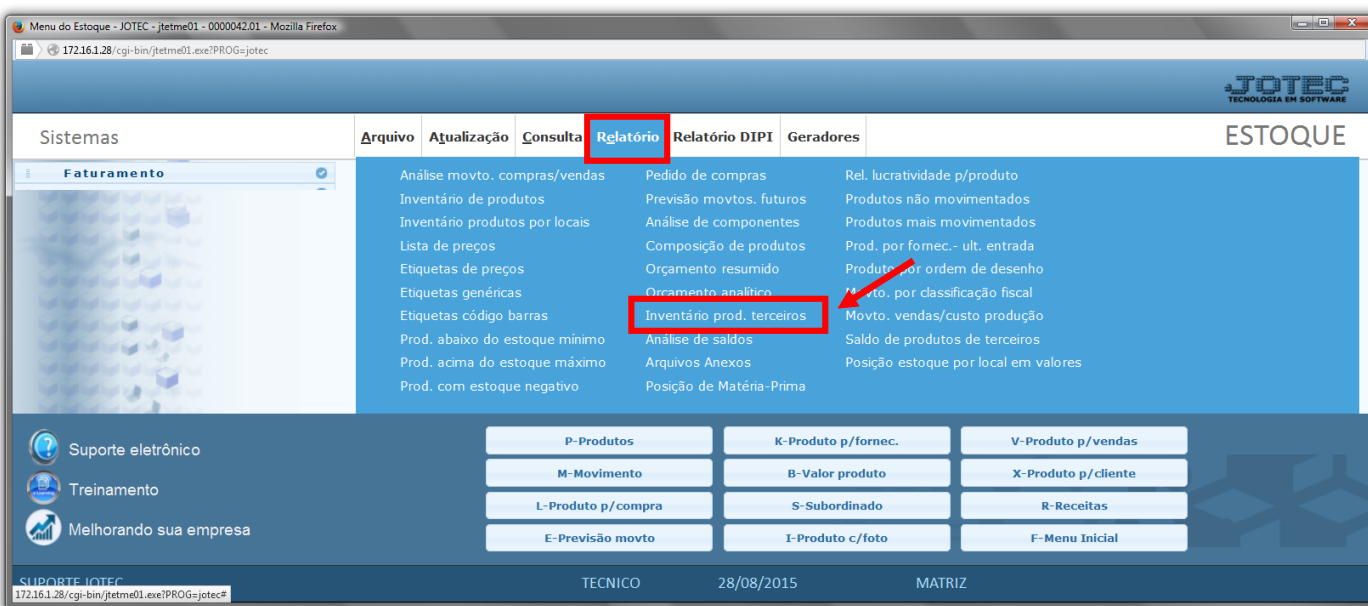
Menu do Estoque - JOTEC - jtetme01 - 0000042.01 - Mozilla Firefox

172.16.1.28/cgi-bin/jtetme01.exe?PROG=jotec

JOTEC
TECNOLOGIA EM SOFTWARE

Sistemas

Arquivo Atualização Consulta Relatório Relatório DIPI Geradores

ESTOQUE

Faturamento

Análise movto. compras/vendas
Inventário de produtos
Inventário produtos por locais
Lista de preços
Etiquetas de preços
Etiquetas genéricas
Etiquetas código barras
Prod. abaixo do estoque mínimo
Prod. acima do estoque máximo
Prod. com estoque negativo

Pedido de compras
Previsão movtos. futuros
Análise de componentes
Composição de produtos
Orçamento resumido
Orçamento analítico
Inventário prod. terceiros
Análise de saldos
Arquivos Anexos
Posição de Matéria-Prima

Rel. lucratividade p/produto
Produtos não movimentados
Produtos mais movimentados
Prod. por fornec.- ult. entrada
Produto por ordem de desenho
Movto. por classificação fiscal
Movto. vendas/custo produção
Saldo de produtos de terceiros
Posição estoque por local em valores

Suporte eletrônico
Treinamento
Melhorando sua empresa

P-Produtos
K-Produto p/fornec.
V-Produto p/vendas
M-Movimento
B-Valor produto
X-Produto p/cliente
L-Produto p/compra
S-Subordinado
R-Receitas
E-Previsão movto
I-Produto c/foto
F-Menu Inicial

SUPORTE JOTEC
TECNICO
28/08/2015
MATRIZ

172.16.1.28/cgi-bin/jtetme01.exe?PROG=jotec#